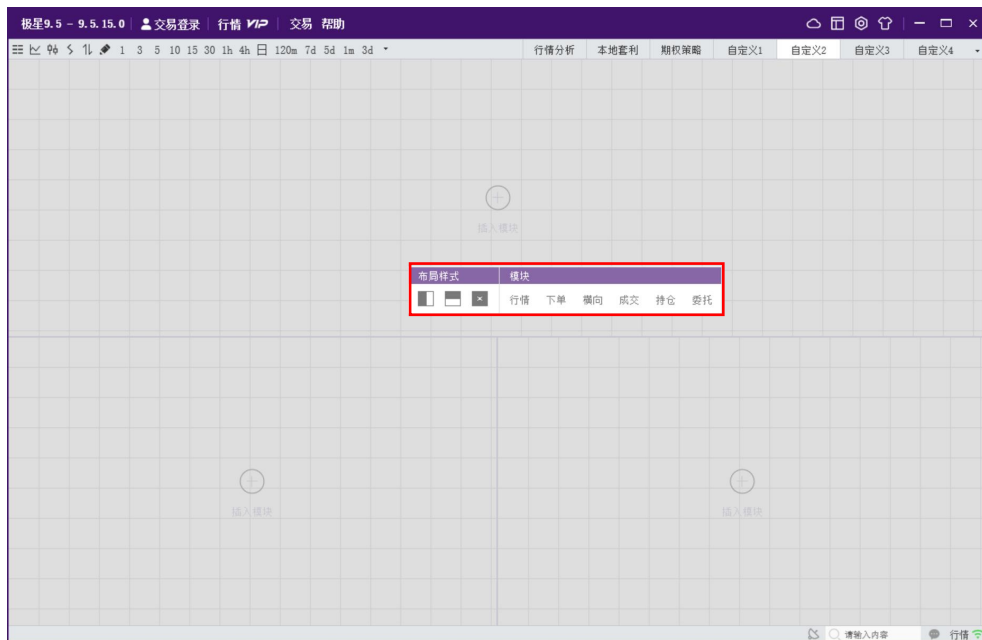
极星9.5 - 9.5.15.0 交易登录 行情 VIP 交易 帮助

1 3 5 10 15 30 1h 4h 日 120m 7d 5d 1m 3d

行情分析 本地套利 期权策略 自定义1 自定义2 自定义3 自定义4

插入模块

布局样式 模块

行情 下单 横向 成交 持仓 委托

插入模块

插入模块

请输入内容 行情